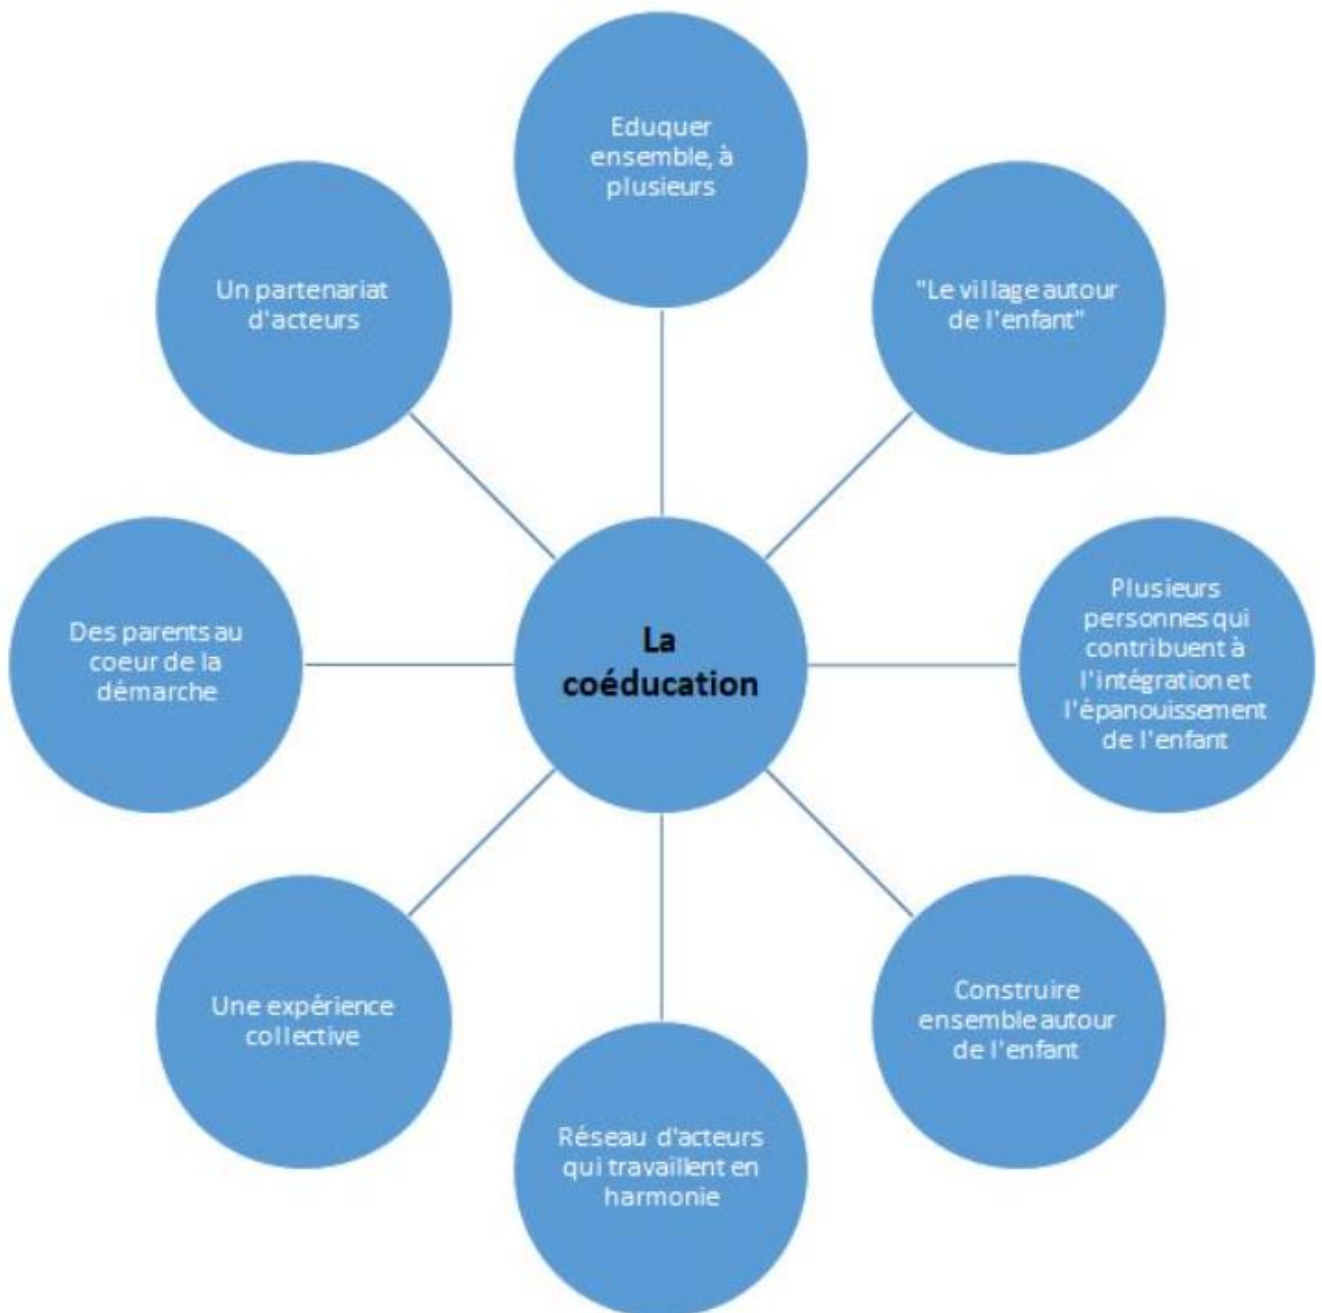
La coéducation

Eduquer ensemble, à plusieurs

"Le village autour de l'enfant"

Plusieurs personnes qui contribuent à l'intégration et l'épanouissement de l'enfant

Construire ensemble autour de l'enfant

Réseau d'acteurs qui travaillent en harmonie

Une expérience collective

Des parents au coeur de la démarche

Un partenariat d'acteurs